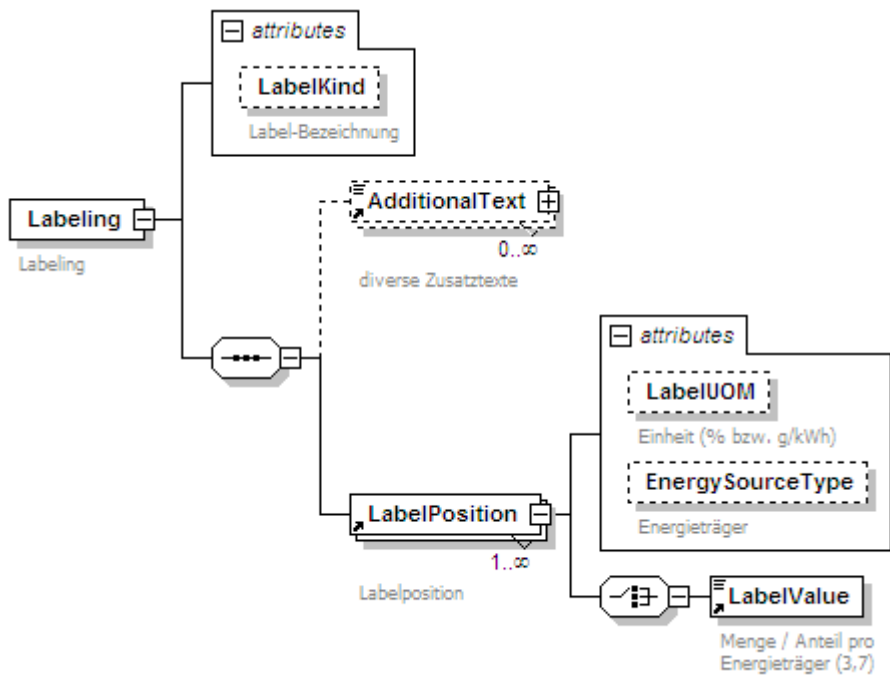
attributes

LabelKind

Label-Bezeichnung

Labeling

Labeling

AdditionalText

0..∞

diverse Zusatztexte

attributes

LabelUOM

Einheit (% bzw. g/kWh)

EnergySourceType

Energieträger

LabelPosition

1..∞

Labelposition

LabelValue

Menge / Anteil pro Energieträger (3,7)